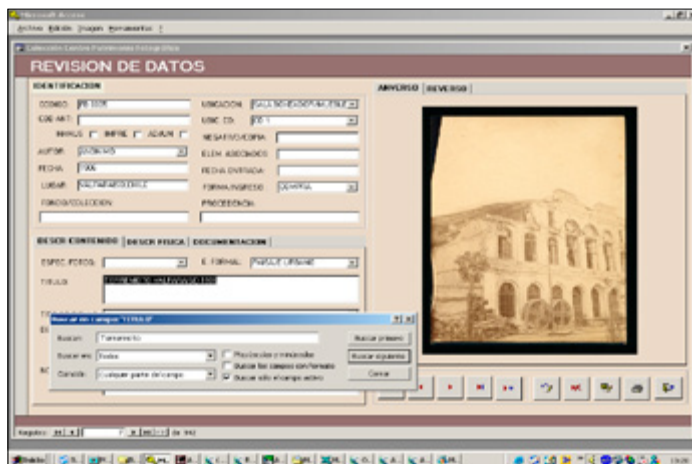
Microsoft Access

Archivo Edición Diseño Herramientas ?

REVISION DE DATOS

IDENTIFICACION

CODIGO:

COD ANT:

MANUS

IMPRE

ADJUN

AUTOR:

FECHA:

LUGAR:

FONDO/COLECCION

UBICACION:

UBIC. CD:

NEGATIVO/COPIA:

ELEM. ASOCIADOS:

FECHA ENTRADA:

FORMA INGRESO:

PROCEDENCIA:

ANVERSO

REVERSO

DESCR CONTENIDO

DESCR FISICA

DOCUMENTACION

ESPEC. FOTOG:

E. FORMAL:

TITULO:

Buscar en campo: 'TITULO'

Buscar:

Buscar en:

Coincidir:

Cualquier parte del campo

Mayúsculas y minúsculas

Buscar los campos con formato

Buscar sólo el campo activo

Buscar primero

Buscar siguiente

Cerrar

Registro:

Inicio